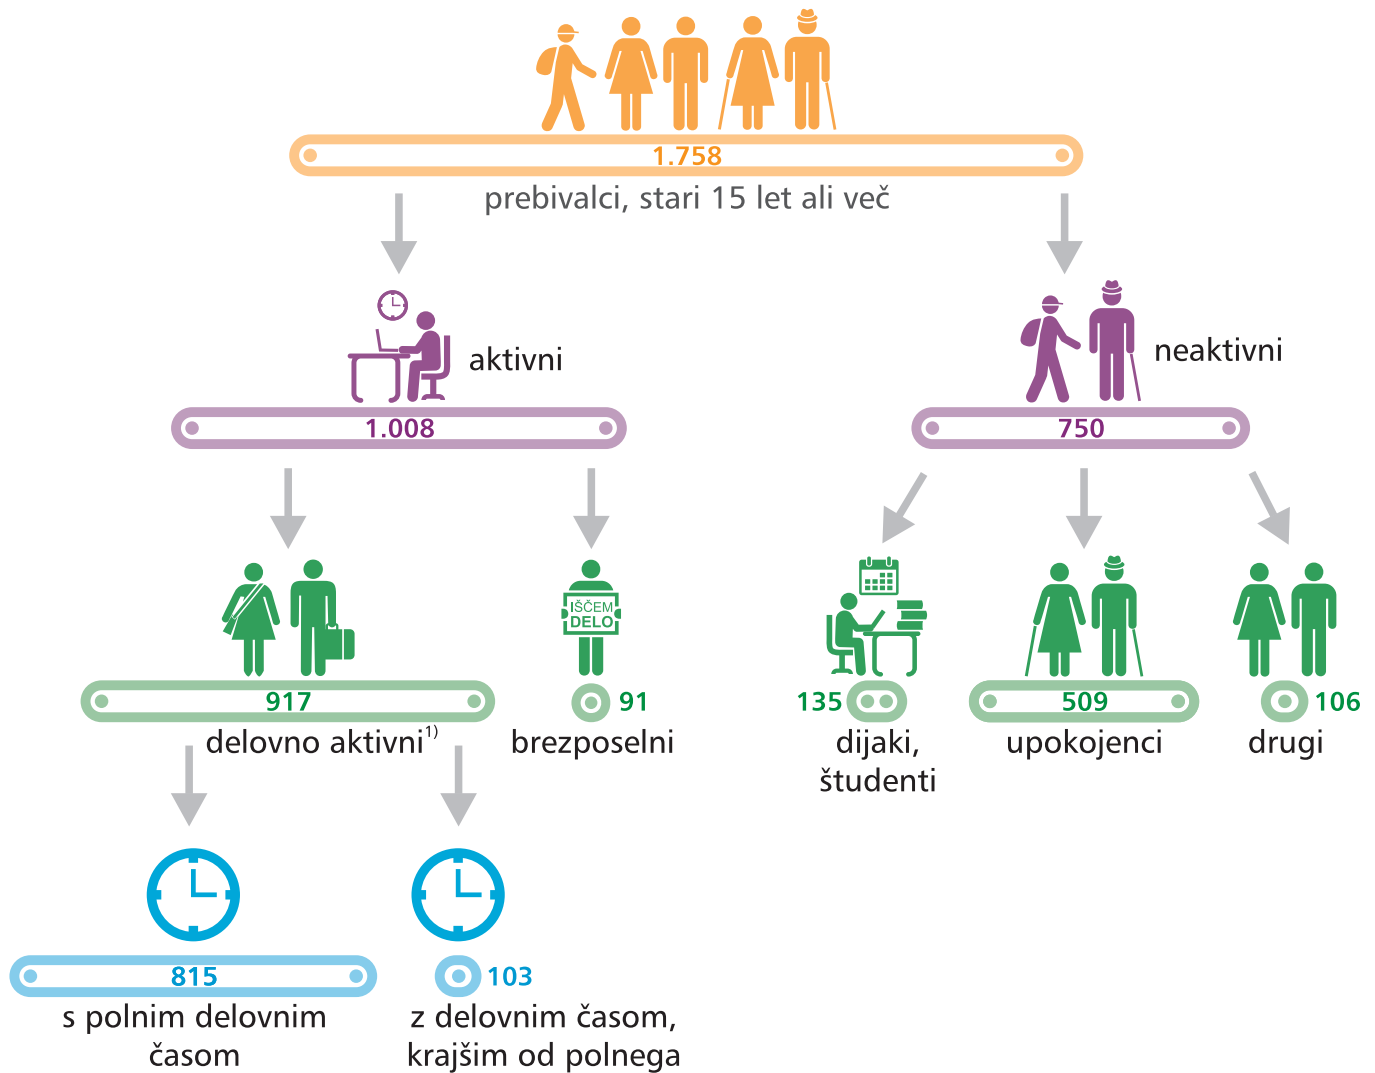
1.758
prebivalci, stari 15 let ali več

aktivni
1.008

neaktivni
750

IŠČEM DELO

917
delovno aktivni$^{1)}$

91
brezposelni

135
dijaki, študenti

509
upokojenci

106
drugi

815
s polnim delovnim časom

103
z delovnim časom, krajšim od polnega